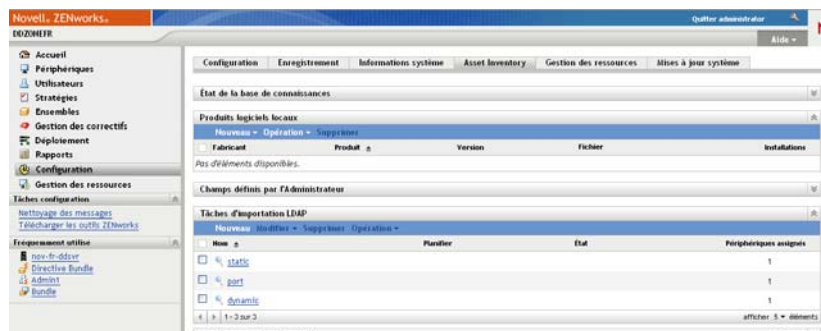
Novell. ZENworks.
Quitter administrateur
DDZONEFR
Aide ▾

Accueil
Périphériques
Utilisateurs
Stratégies
Ensembles
Gestion des correctifs
Déploiement
Rapports
Configuration
Gestion des ressources

Tâches configuration
Nettoyage des messages
Télécharger les outils ZENworks

Fréquemment utilisé
nov-fr-ddsvr
Directive Bundle
Admin1
Bundle

Configuration | Enregistrement | Informations système | Asset Inventory | Gestion des ressources | Mises à jour système

État de la base de connaissances

Produits logiciels locaux
Nouveau ▾ Opération ▾ Supprimer

| Fabricant | Produit | Version | Fichier | Installations |
|---|---|---|---|---|
| Pas d'éléments disponibles. | | | | |

Champs définis par l'Administrateur

Tâches d'importation LDAP
Nouveau Modifier ▾ Supprimer Opération ▾

| Nom | Planifier | État | Périphériques assignés |
|---|---|---|---|
| static | | | 1 |
| port | | | 1 |
| dynamic | | | 1 |

1 - 3 sur 3
afficher 5 ▾ éléments